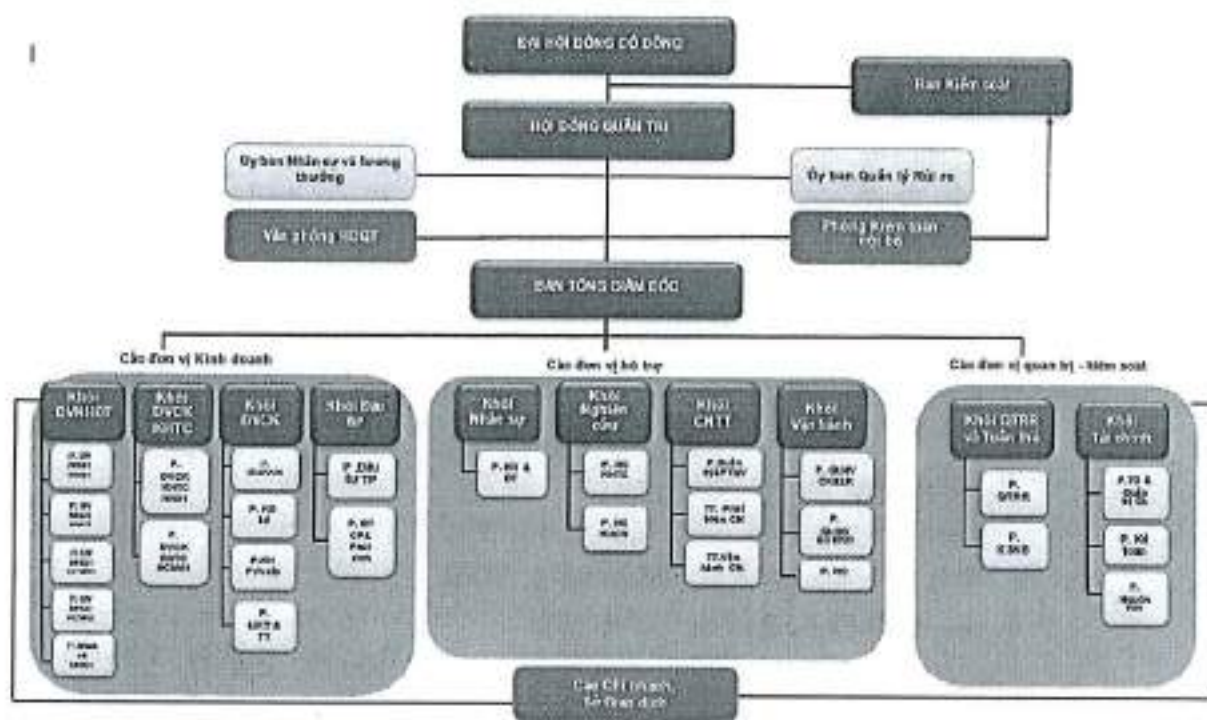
ĐẠI HỘI ĐỒNG CỔ ĐÔNG

Ban Kiểm soát

HỘI ĐỒNG QUẢN TRỊ

Ủy ban Nhân sự và lương thưởng

Ủy ban Quản lý Rủi ro

Văn phòng HĐQT

Phòng Kiểm toán nội bộ

BAN TỔNG GIÁM ĐỐC

Các đơn vị Kinh doanh

Các đơn vị hỗ trợ

Các đơn vị quản trị - kiểm soát

Khối DVNHĐT

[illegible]

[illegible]

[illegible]

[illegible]

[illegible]

Khối DVCK KHTC

P. DVCK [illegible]

P. DVCK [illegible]

Khối DVCK

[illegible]

P. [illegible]

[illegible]

P. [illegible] & TT

Khối Đầu tư

P. ĐẦU TƯ TP

P. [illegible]

Khối Nhân sự

P. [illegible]

Khối Nghiên cứu

P. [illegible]

P. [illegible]

Khối CNTT

P. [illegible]

TT. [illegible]

TT. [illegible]

Khối Vận hành

P. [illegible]

P. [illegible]

P. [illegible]

Khối QTRR và Tuân thủ

P. QTRR

P. KSNB

Khối Tài chính

P. TC & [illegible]

P. Kế toán

P. Nguồn vốn

Các Chi nhánh, Sở Giao dịch